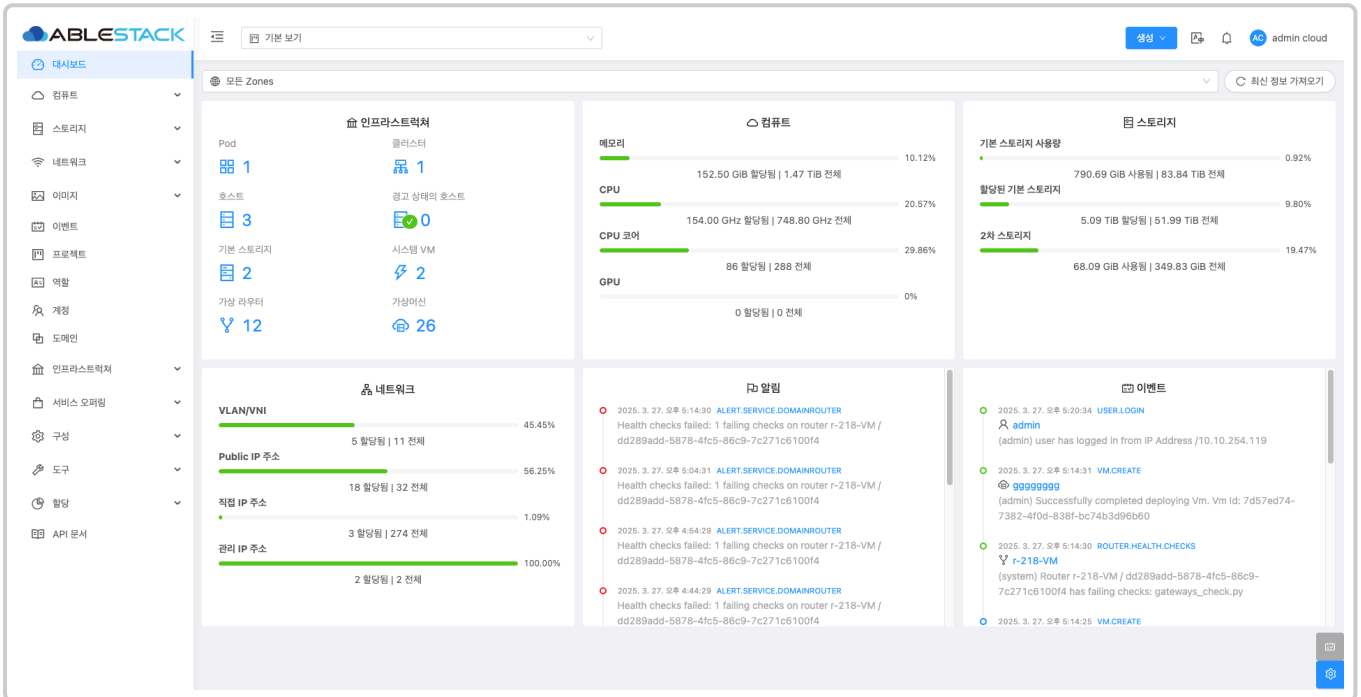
ABLESTACK

기본 보기

생성

AC admin cloud

대시보드
컴퓨트
스토리지
네트워크
이미지
이벤트
프로젝트
역할
계정
도메인
인프라스트럭쳐
서비스 오퍼링
구성
도구
할당
API 문서

모든 Zones

최신 정보 가져오기

인프라스트럭쳐

Pod
1
클러스터
1
호스트
3
경고 상태의 호스트
0
기본 스토리지
2
시스템 VM
2
가상 라우터
12
가상머신
26

컴퓨트

메모리
10.12%
152.50 GiB 할당됨 | 1.47 TiB 전체
CPU
20.57%
154.00 GHz 할당됨 | 748.80 GHz 전체
CPU 코어
29.86%
86 할당됨 | 288 전체
GPU
0%
0 할당됨 | 0 전체

스토리지

기본 스토리지 사용량
0.92%
790.69 GiB 사용됨 | 83.84 TiB 전체
할당된 기본 스토리지
9.80%
5.09 TiB 할당됨 | 51.99 TiB 전체
2차 스토리지
19.47%
68.09 GiB 사용됨 | 349.83 GiB 전체

네트워크

VLAN/VNI
45.45%
5 할당됨 | 11 전체
Public IP 주소
56.25%
18 할당됨 | 32 전체
직접 IP 주소
1.09%
3 할당됨 | 274 전체
관리 IP 주소
100.00%
2 할당됨 | 2 전체

알림

2025. 3. 27. 오후 5:14:30 ALERT.SERVICE.DOMAINROUTER
Health checks failed: 1 failing checks on router r-218-VM / dd289add-5878-4fc5-86c9-7c271c6100f4

2025. 3. 27. 오후 5:04:31 ALERT.SERVICE.DOMAINROUTER
Health checks failed: 1 failing checks on router r-218-VM / dd289add-5878-4fc5-86c9-7c271c6100f4

2025. 3. 27. 오후 4:54:29 ALERT.SERVICE.DOMAINROUTER
Health checks failed: 1 failing checks on router r-218-VM / dd289add-5878-4fc5-86c9-7c271c6100f4

2025. 3. 27. 오후 4:44:29 ALERT.SERVICE.DOMAINROUTER
Health checks failed: 1 failing checks on router r-218-VM / dd289add-5878-4fc5-86c9-7c271c6100f4

이벤트

2025. 3. 27. 오후 5:20:34 USER.LOGIN
admin
(admin) user has logged in from IP Address /10.10.254.119

2025. 3. 27. 오후 5:14:31 VM.CREATE
gggggggg
(admin) Successfully completed deploying Vm. Vm Id: 7d57ed74-7382-4f0d-838f-bc74b3d96b60

2025. 3. 27. 오후 5:14:30 ROUTER.HEALTH.CHECKS
r-218-VM
(system) Router r-218-VM / dd289add-5878-4fc5-86c9-7c271c6100f4 has failing checks: gateways_check.py

2025. 3. 27. 오후 5:14:25 VM.CREATE